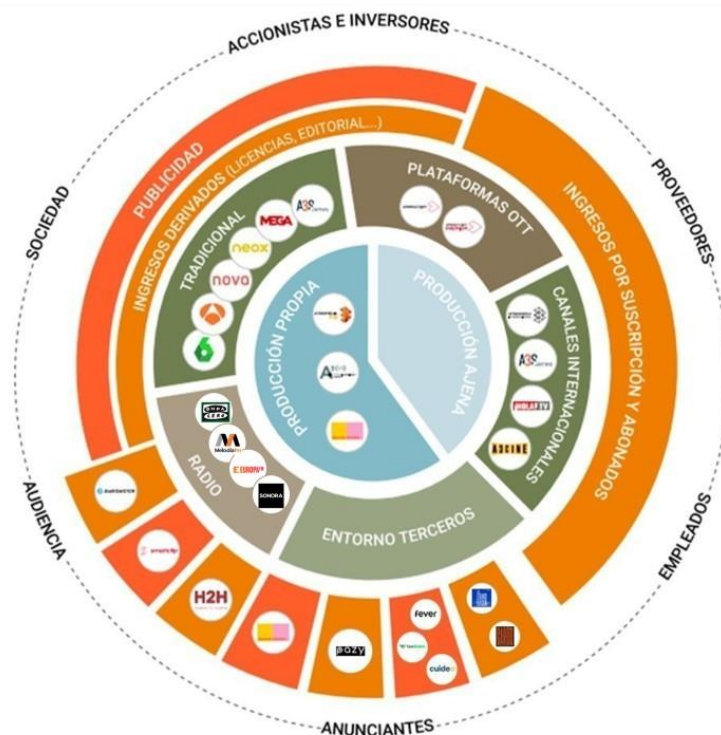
ACCIONISTAS E INVERSORES

PROVEEDORES

EMPLEADOS

ANUNCIANTES

AUDIENCIA

SOCIEDAD

PUBLICIDAD

INGRESOS DERIVADOS (LICENCIAS, EDITORIAL...)

INGRESOS POR SUSCRIPCIÓN Y ABONADOS

TRADICIONAL

MEGA

A3S

neox

nova

6

PLATAFORMAS OTT

CANALES INTERNACIONALES

A3S

ATRESCINE

PRODUCCIÓN PROPIA

PRODUCCIÓN AJENA

RADIO

ONDA CERO

Melodia FM

EUROPA FM

SONORA

ENTORNO TERCEROS

H2H

fever

cuideo

aozy